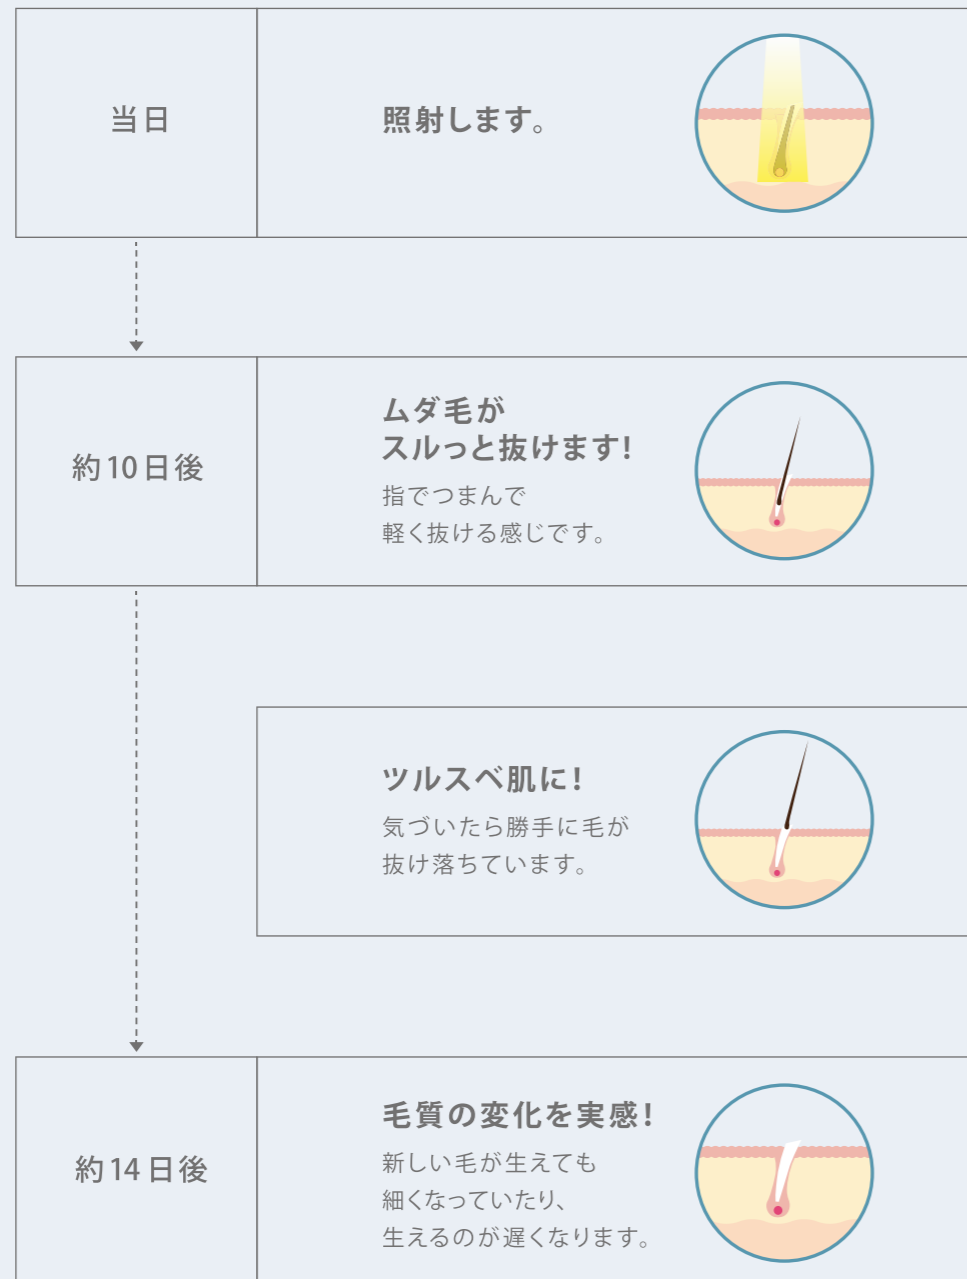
当日

照射します。

約10日後

ムダ毛が
スルっと抜けます!

指でつまんで
軽く抜ける感じです。

ツルスベ肌に!

気づいたら勝手に毛が
抜け落ちています。

約14日後

毛質の変化を実感!

新しい毛が生えても
細くなっていたり、
生えるのが遅くなります。